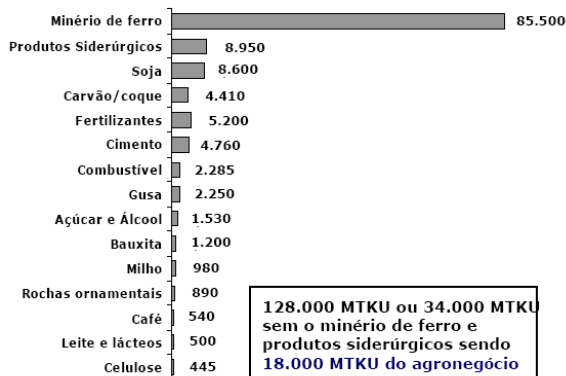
| | |
|---|---|
| Minério de ferro | 85.500 |
| Produtos Siderúrgicos | 8.950 |
| Soja | 8.600 |
| Carvão/coque | 4.410 |
| Fertilizantes | 5.200 |
| Cimento | 4.760 |
| Combustível | 2.285 |
| Gusa | 2.250 |
| Açúcar e Álcool | 1.530 |
| Bauxita | 1.200 |
| Milho | 980 |
| Rochas ornamentais | 890 |
| Café | 540 |
| Leite e lácteos | 500 |
| Celulose | 445 |

128.000 MTKU ou 34.000 MTKU sem o minério de ferro e produtos siderúrgicos sendo 18.000 MTKU do agronegócio